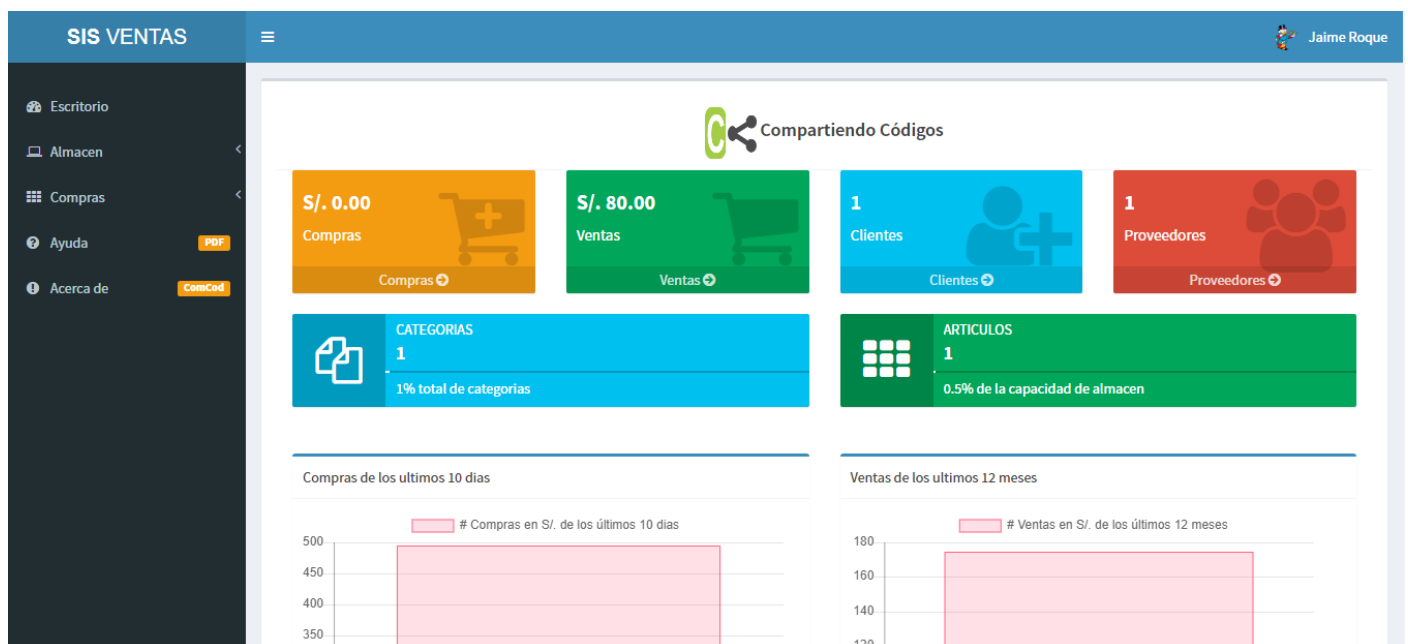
SIS VENTAS

Jaime Roque

Escritorio
Almacen
Compras
Ayuda PDF
Acerca de ComCod

Compartiendo Códigos

S/. 0.00
Compras
Compras

S/. 80.00
Ventas
Ventas

1
Clientes
Clientes

1
Proveedores
Proveedores

CATEGORIAS
1
1% total de categorias

ARTICULOS
1
0.5% de la capacidad de almacen

Compras de los ultimos 10 dias

# Compras en S/. de los últimos 10 dias
500
450
400
350

Ventas de los ultimos 12 meses

# Ventas en S/. de los últimos 12 meses
180
160
140
120